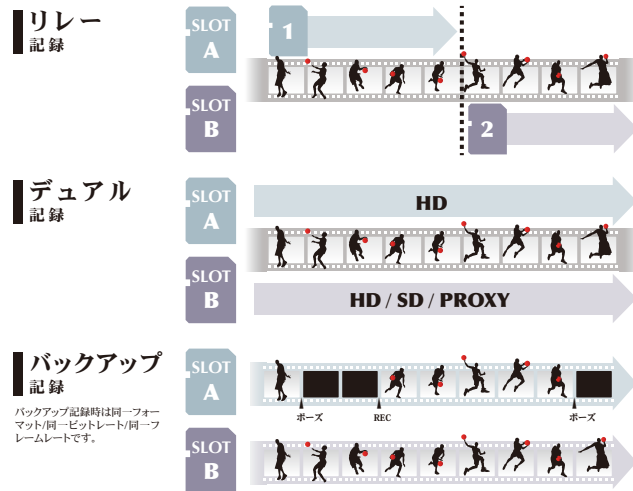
リレー
記録

SLOT
A

1

SLOT
B

2

デュアル
記録

SLOT
A

HD

SLOT
B

HD / SD / PROXY

バックアップ
記録

バックアップ記録時は同一フォーマット/同一ビットレート/同一フレームレートです。

SLOT
A

ポーズ

REC

ポーズ

SLOT
B